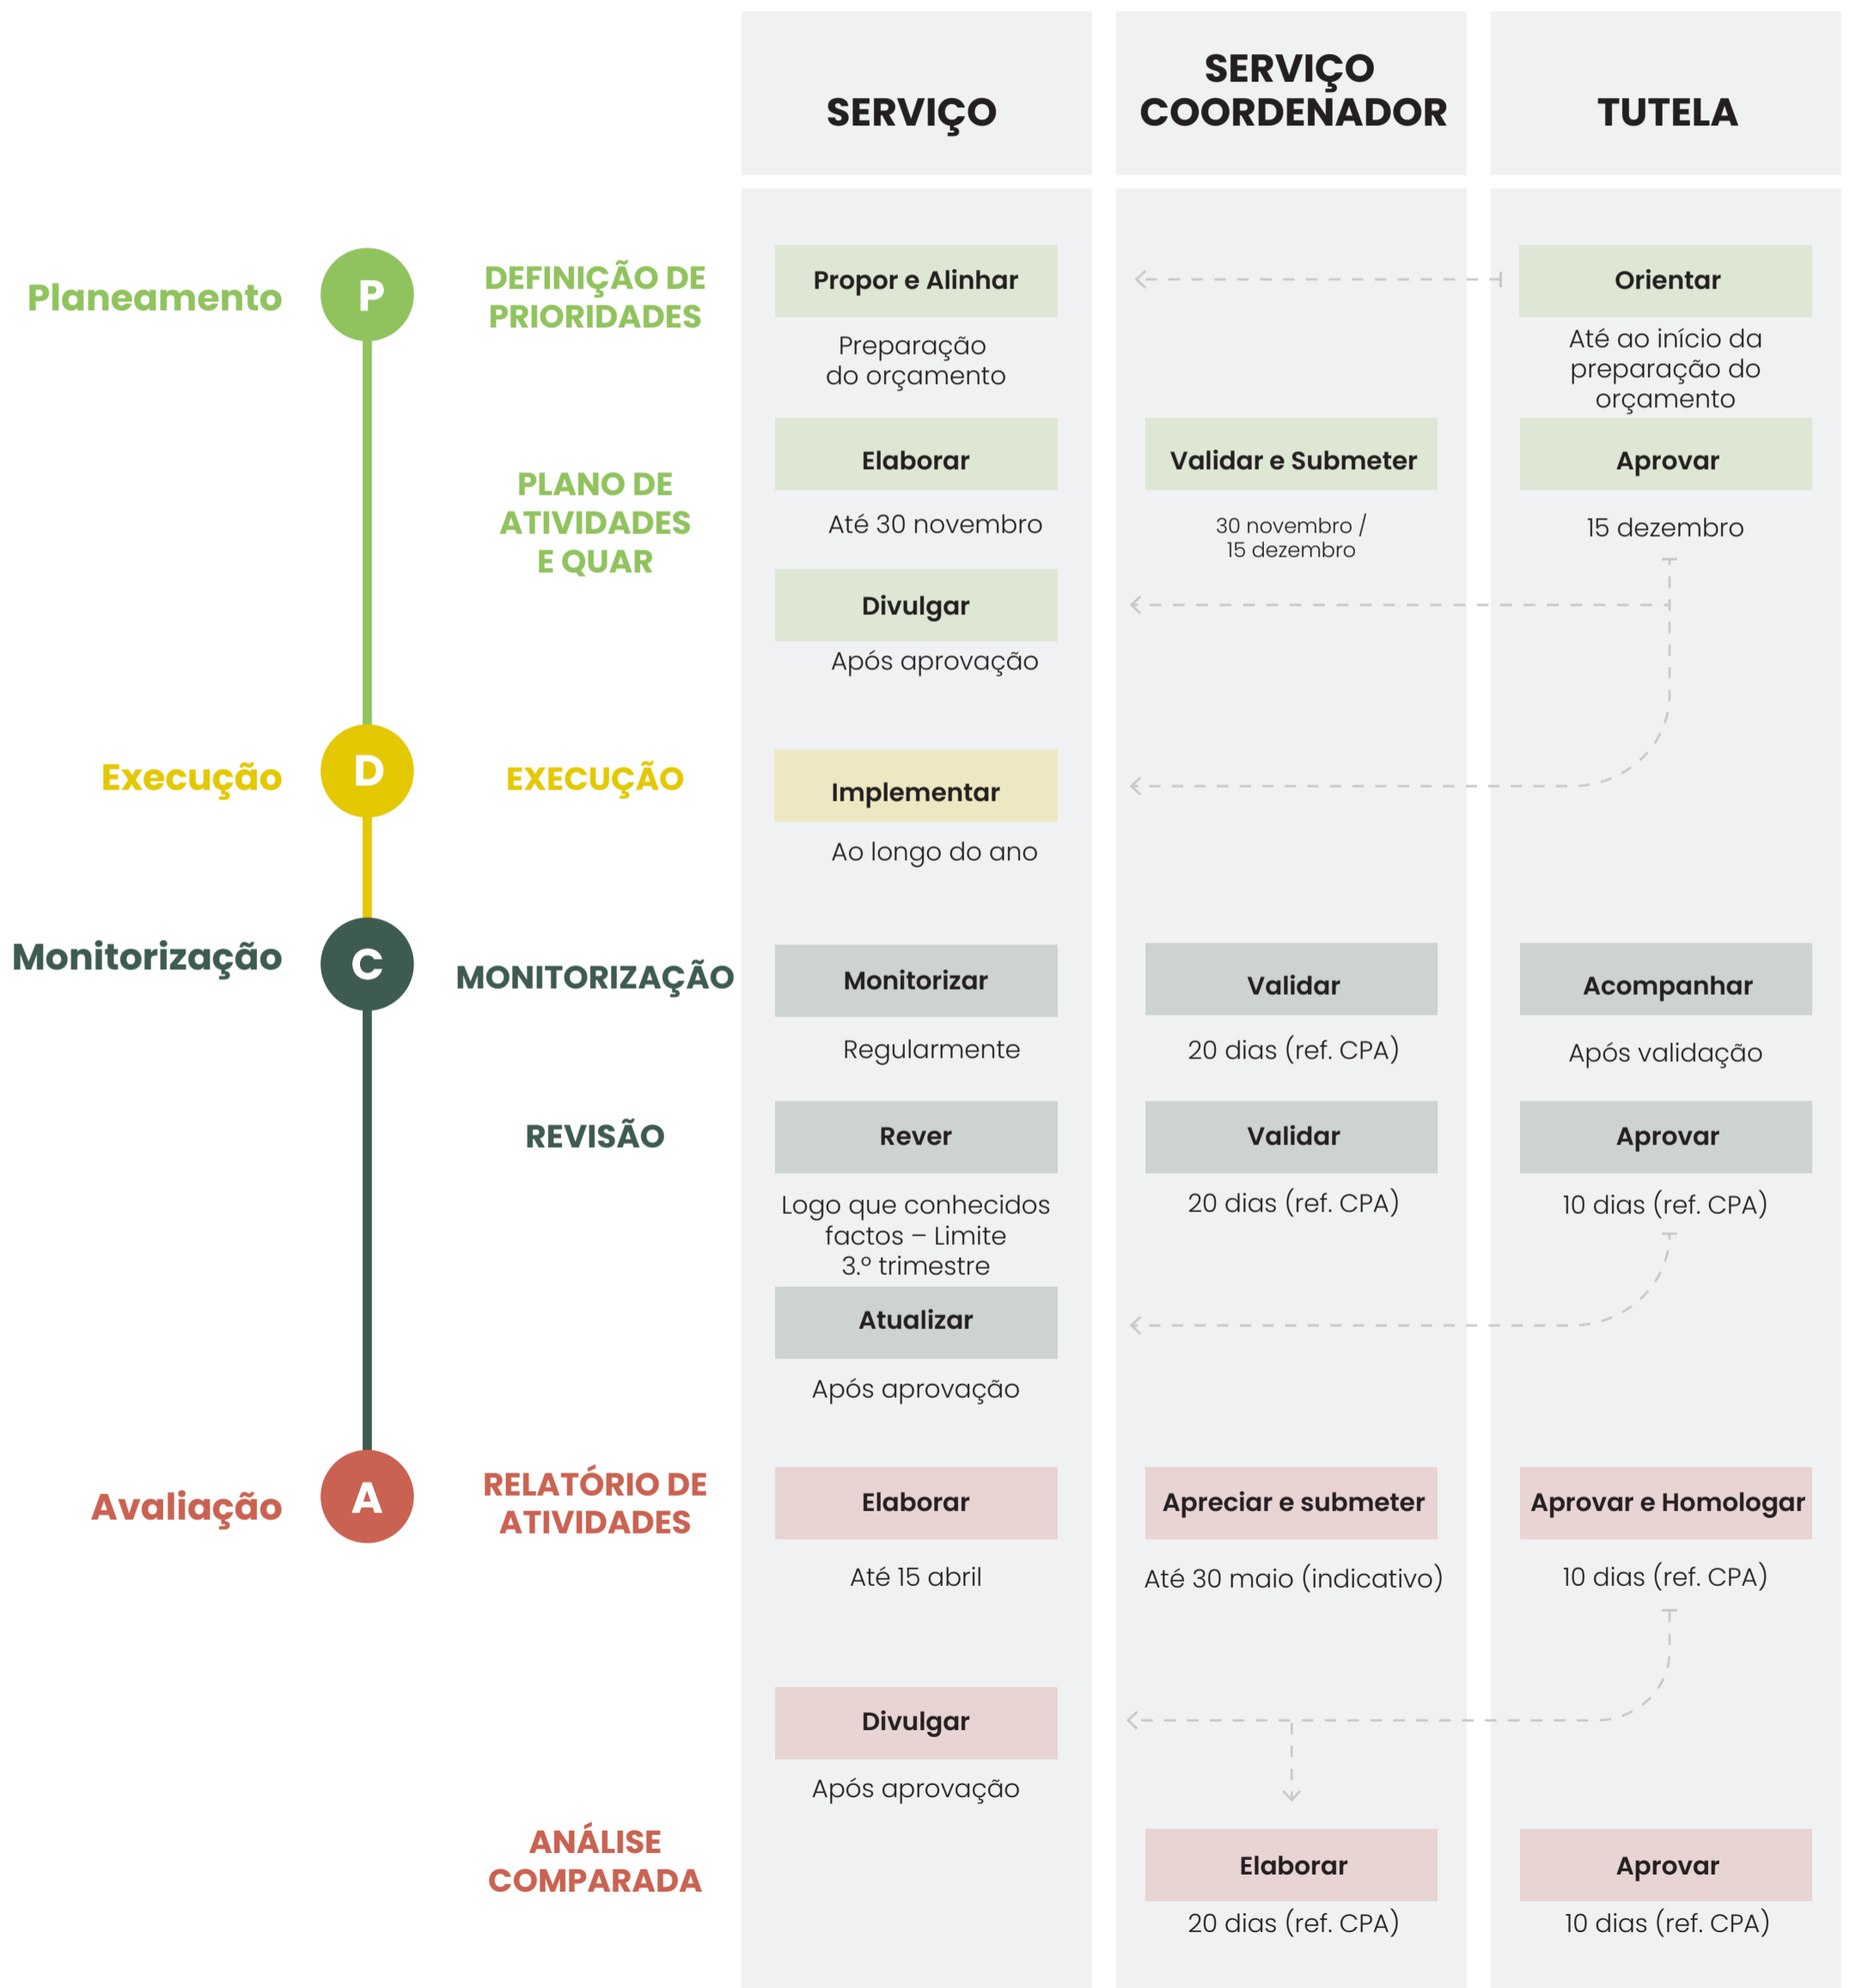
SERVIÇO

SERVIÇO COORDENADOR

TUTELA

Planeamento

P

DEFINIÇÃO DE PRIORIDADES

Propor e Alinhar

Preparação do orçamento

Orientar

Até ao início da preparação do orçamento

PLANO DE ATIVIDADES E QUAR

Elaborar

Até 30 novembro

Validar e Submeter

30 novembro / 15 dezembro

Aprovar

15 dezembro

Divulgar

Após aprovação

Execução

D

EXECUÇÃO

Implementar

Ao longo do ano

Monitorização

C

MONITORIZAÇÃO

Monitorizar

Regularmente

Validar

20 dias (ref. CPA)

Acompanhar

Após validação

REVISÃO

Rever

Logo que conhecidos factos – Limite 3.º trimestre

Validar

20 dias (ref. CPA)

Aprovar

10 dias (ref. CPA)

Atualizar

Após aprovação

Avaliação

A

RELATÓRIO DE ATIVIDADES

Elaborar

Até 15 abril

Apreciar e submeter

Até 30 maio (indicativo)

Aprovar e Homologar

10 dias (ref. CPA)

Divulgar

Após aprovação

ANÁLISE COMPARADA

Elaborar

20 dias (ref. CPA)

Aprovar

10 dias (ref. CPA)